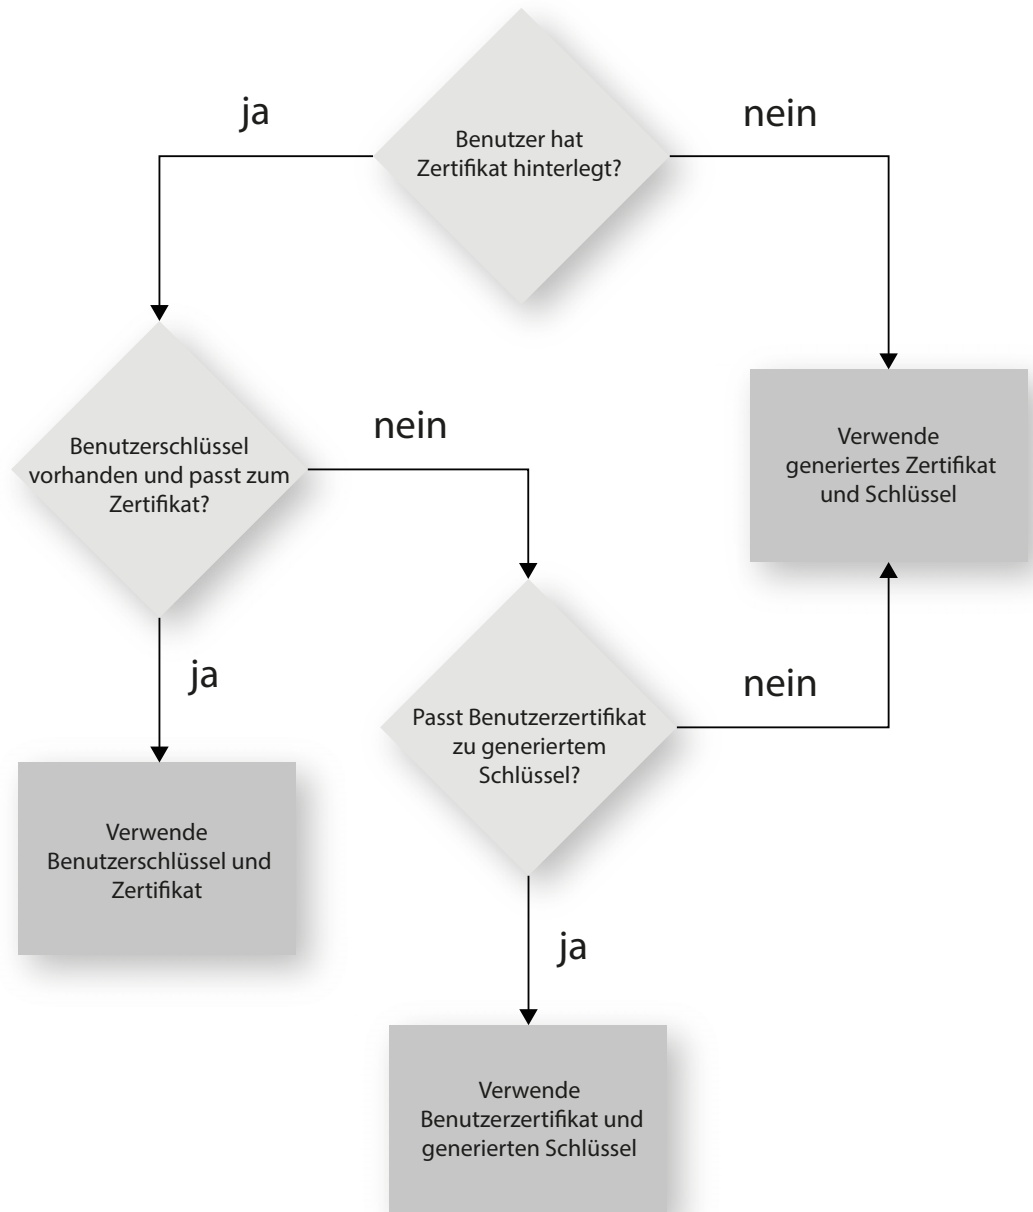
ja

Benutzer hat Zertifikat hinterlegt?

nein

Verwende generiertes Zertifikat und Schlüssel

Benutzerschlüssel vorhanden und passt zum Zertifikat?

nein

ja

Passt Benutzerzertifikat zu generiertem Schlüssel?

nein

Verwende Benutzerschlüssel und Zertifikat

ja

Verwende Benutzerzertifikat und generierten Schlüssel